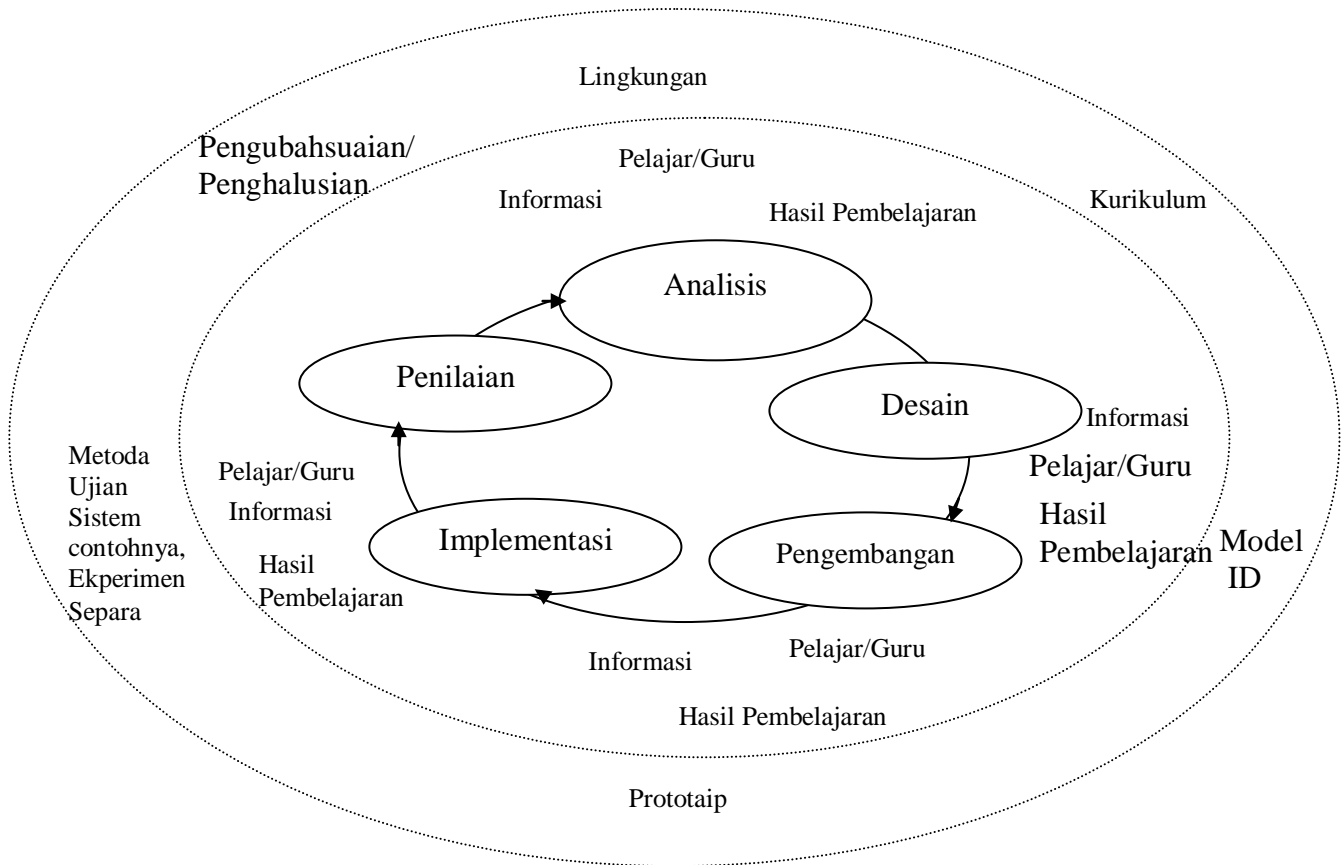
Lingkungan

Pengubahsuaian/
Penghalusian

Pelajar/Guru

Informasi

Hasil Pembelajaran

Kurikulum

Analisis

Penilaian

Desain

Informasi

Pelajar/Guru

Hasil Pembelajaran

Metoda
Ujian
Sistem
contohnya,
Ekperimen
Separa

Pelajar/Guru

Informasi

Hasil Pembelajaran

Implementasi

Pengembangan

Model ID

Informasi

Pelajar/Guru

Hasil Pembelajaran

Prototaip